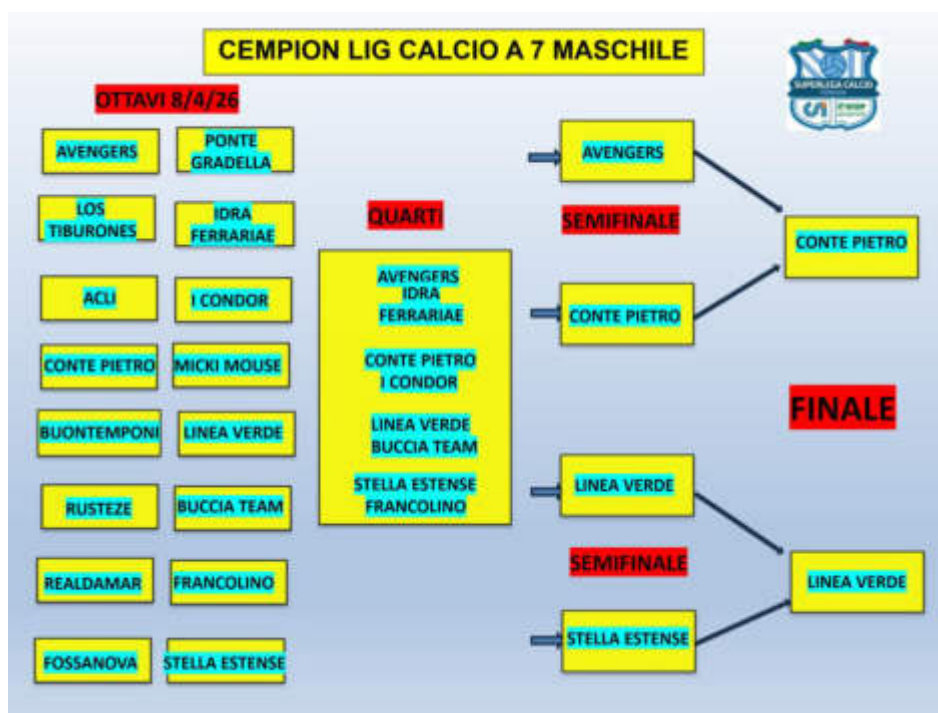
CEMPION LIG CALCIO A 7 MASCHILE

SUPERLEGA CALCIO

OTTAVI 8/4/26

AVENGERS
PONTE GRADELLA

LOS TIBURONES
IDRA FERRARIAE

ACLI
I CONDOR

CONTE PIETRO
MICKI MOUSE

BUONTEMPONI
LINEA VERDE

RUSTEZE
BUCCIA TEAM

REALDAMAR
FRANCOLINO

FOSSANOVA
STELLA ESTENSE

QUARTI

AVENGERS
IDRA FERRARIAE

CONTE PIETRO
I CONDOR

LINEA VERDE
BUCCIA TEAM

STELLA ESTENSE
FRANCOLINO

AVENGERS

SEMIFINALE

CONTE PIETRO

LINEA VERDE

SEMIFINALE

STELLA ESTENSE

CONTE PIETRO

FINALE

LINEA VERDE